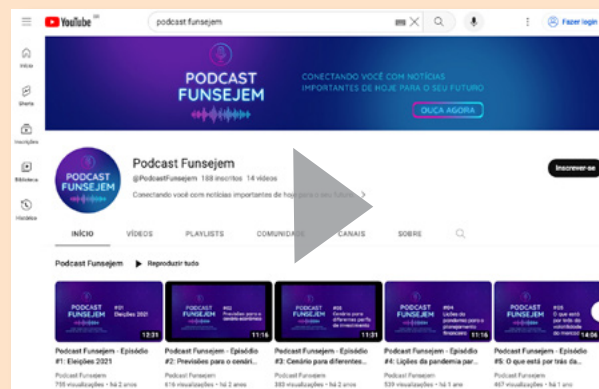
YouTube BR

podcast funsejem

Fazer login

Início

Shorts

Inscrições

Biblioteca

Histórico

PODCAST FUNSEJEM

CONECTANDO VOCÊ COM NOTÍCIAS IMPORTANTES DE HOJE PARA O SEU FUTURO

OUÇA AGORA

PODCAST FUNSEJEM

Podcast Funsejem

@PodcastFunsejem 188 inscritos 14 vídeos

Conectando você com notícias importantes de hoje para o seu futuro >

Inscrever-se

INÍCIO VÍDEOS PLAYLISTS COMUNIDADE CANAIS SOBRE

Podcast Funsejem ▶ Reproduzir tudo

PODCAST FUNSEJEM #01 Eleições 2021 12:31

Podcast Funsejem - Episódio #1: Eleições 2021

Podcast Funsejem

755 visualizações • há 2 anos

PODCAST FUNSEJEM #02 Previsões para o cenário econômico 11:16

Podcast Funsejem - Episódio #2: Previsões para o cenári...

Podcast Funsejem

616 visualizações • há 2 anos

PODCAST FUNSEJEM #03 Cenário para diferentes perfis de investimento 11:21

Podcast Funsejem - Episódio #3: Cenário para diferentes...

Podcast Funsejem

393 visualizações • há 2 anos

PODCAST FUNSEJEM #04 Lições da pandemia para o planejamento financeiro 11:16

Podcast Funsejem - Episódio #4: Lições da pandemia par...

Podcast Funsejem

539 visualizações • há 1 ano

PODCAST FUNSEJEM #05 O que está por trás da volatilidade do mercado 14:06

Podcast Funsejem - Episódio #5: O que está por trás da...

Podcast Funsejem

467 visualizações • há 1 ano